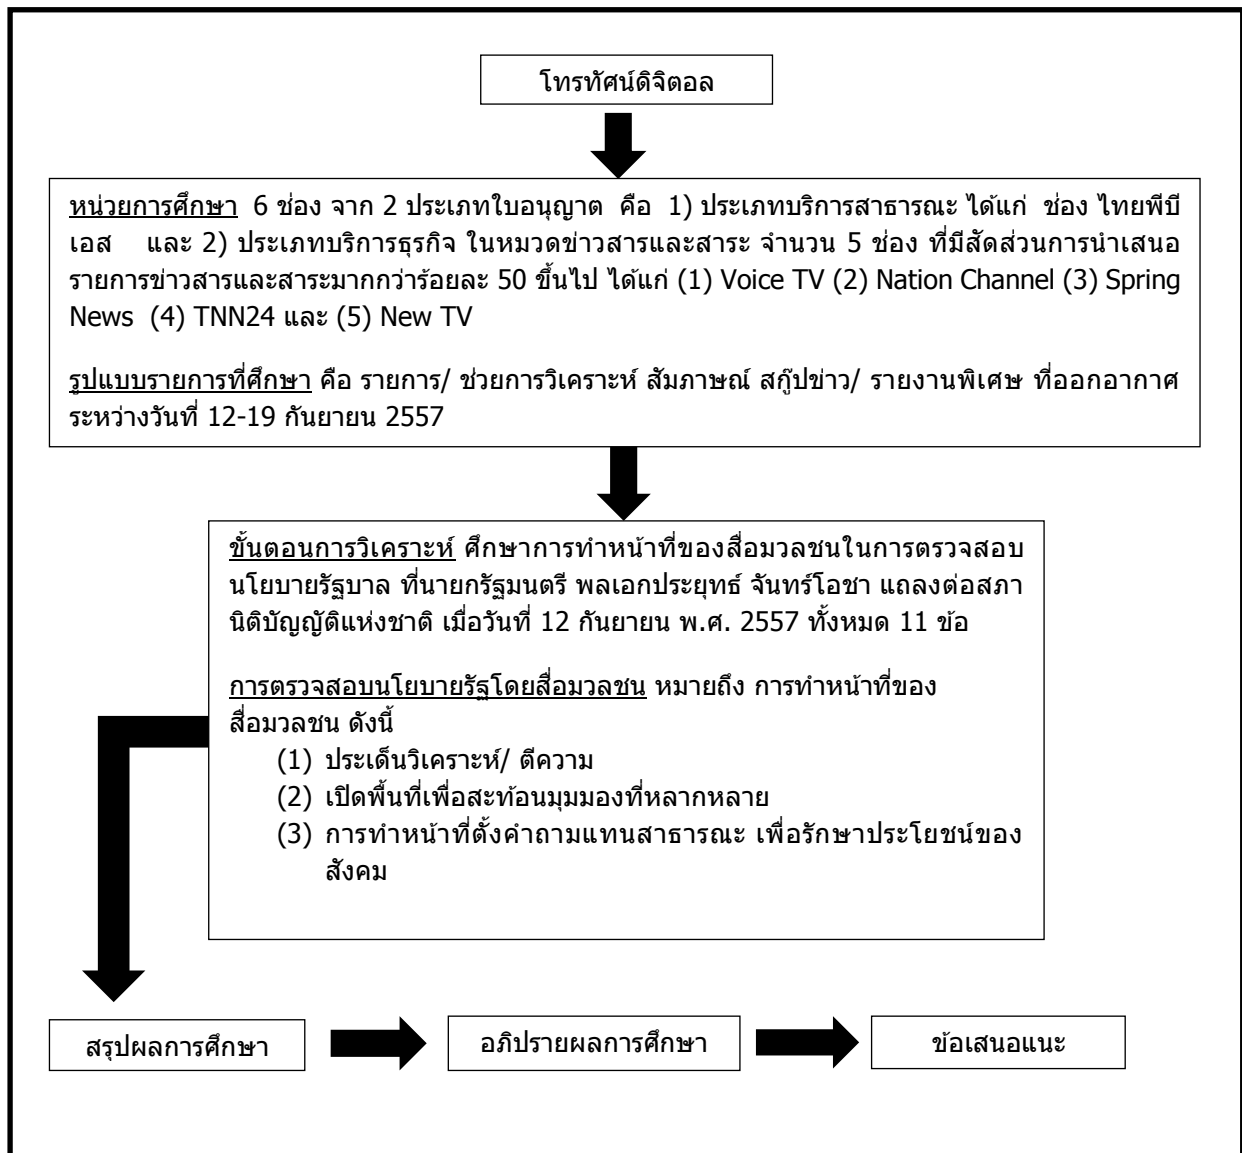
โทรทัศน์ดิจิตอล

หน่วยการศึกษา 6 ช่อง จาก 2 ประเภทใบอนุญาต คือ 1) ประเภทบริการสาธารณะ ได้แก่ ช่อง ไทยพีบีเอส และ 2) ประเภทบริการธุรกิจ ในหมวดข่าวสารและสาระ จำนวน 5 ช่อง ที่มีสัดส่วนการนำเสนอรายการข่าวสารและสาระมากกว่าร้อยละ 50 ขึ้นไป ได้แก่ (1) Voice TV (2) Nation Channel (3) Spring News (4) TNN24 และ (5) New TV

รูปแบบรายการที่ศึกษา คือ รายการ/ ช่วยการวิเคราะห์ สัมภาษณ์ สกู๊ปข่าว/ รายงานพิเศษ ที่ออกอากาศระหว่างวันที่ 12-19 กันยายน 2557

ขั้นตอนการวิเคราะห์ ศึกษาการทำหน้าที่ของสื่อมวลชนในการตรวจสอบนโยบายรัฐบาล ที่นายกรัฐมนตรี พลเอกประยุทธ์ จันทร์โอชา แถลงต่อสภานิติบัญญัติแห่งชาติ เมื่อวันที่ 12 กันยายน พ.ศ. 2557 ทั้งหมด 11 ข้อ

การตรวจสอบนโยบายรัฐโดยสื่อมวลชน หมายถึง การทำหน้าที่ของสื่อมวลชน ดังนี้
(1) ประเด็นวิเคราะห์/ ตีความ
(2) เปิดพื้นที่เพื่อสะท้อนมุมมองที่หลากหลาย
(3) การทำหน้าที่ตั้งคำถามแทนสาธารณะ เพื่อรักษาประโยชน์ของสังคม

สรุปผลการศึกษา

อภิปรายผลการศึกษา

ข้อเสนอแนะ